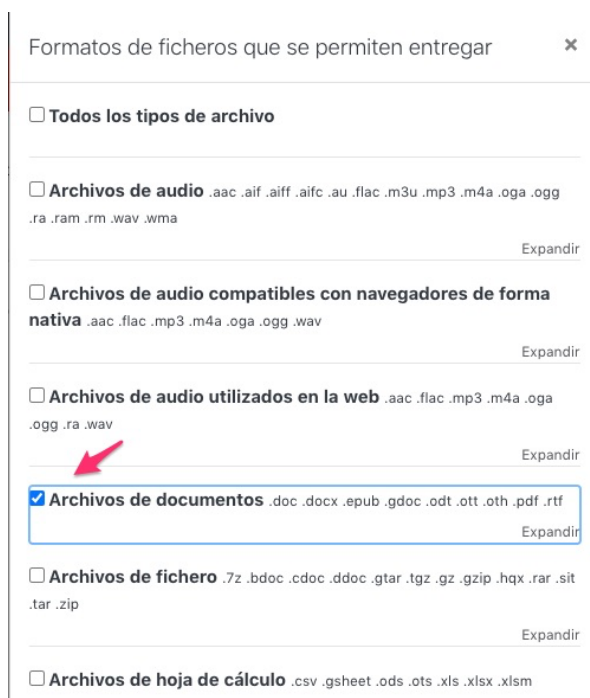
Formatos de ficheros que se permiten entregar ×

☐ Todos los tipos de archivo

☐ Archivos de audio .aac .aif .aiff .aifc .au .flac .m3u .mp3 .m4a .oga .ogg .ra .ram .rm .wav .wma

Expandir

☐ Archivos de audio compatibles con navegadores de forma nativa .aac .flac .mp3 .m4a .oga .ogg .wav

Expandir

☐ Archivos de audio utilizados en la web .aac .flac .mp3 .m4a .oga .ogg .ra .wav

Expandir

☑ Archivos de documentos .doc .docx .epub .gdoc .odt .ott .oth .pdf .rtf

Expandir

☐ Archivos de fichero .7z .bdoc .cdoc .ddoc .gtar .tgz .gz .gzip .hqx .rar .sit .tar .zip

Expandir

☐ Archivos de hoja de cálculo .csv .gsheet .ods .ots .xls .xlsx .xlsm